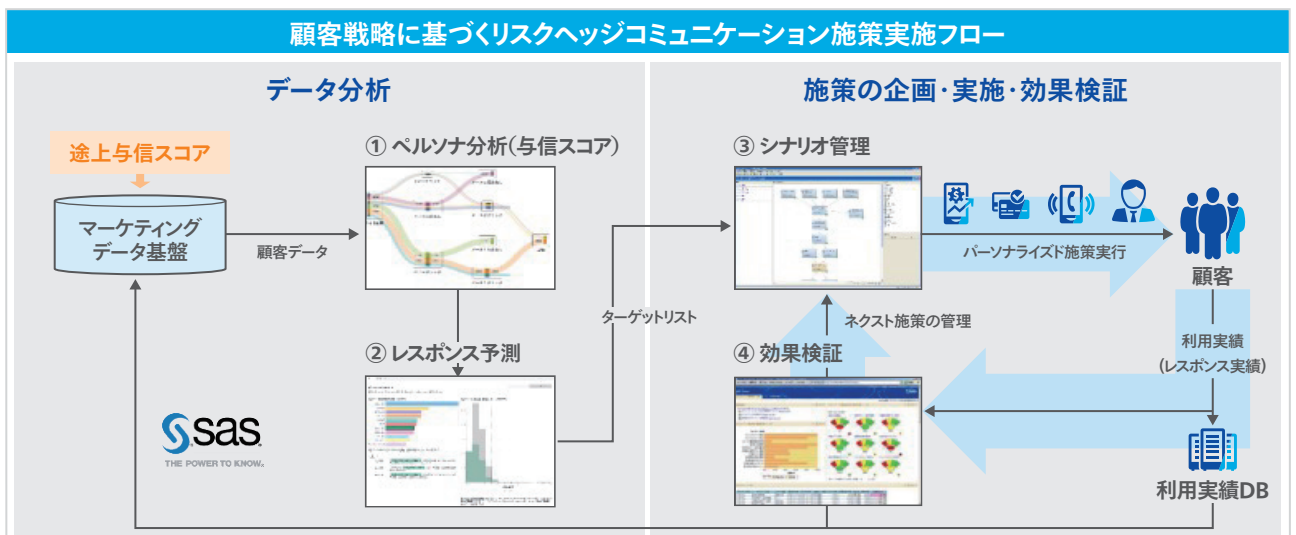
顧客戦略に基づくリスクヘッジコミュニケーション施策実施フロー

データ分析

途上与信スコア

マーケティングデータ基盤

顧客データ

① ペルソナ分析(与信スコア)

② レスポンス予測

sas
THE POWER TO KNOW.

ターゲットリスト

施策の企画・実施・効果検証

③ シナリオ管理

パーソナライズド施策実行

顧客

ネクスト施策の管理

④ 効果検証

利用実績
(レスポンス実績)

利用実績DB